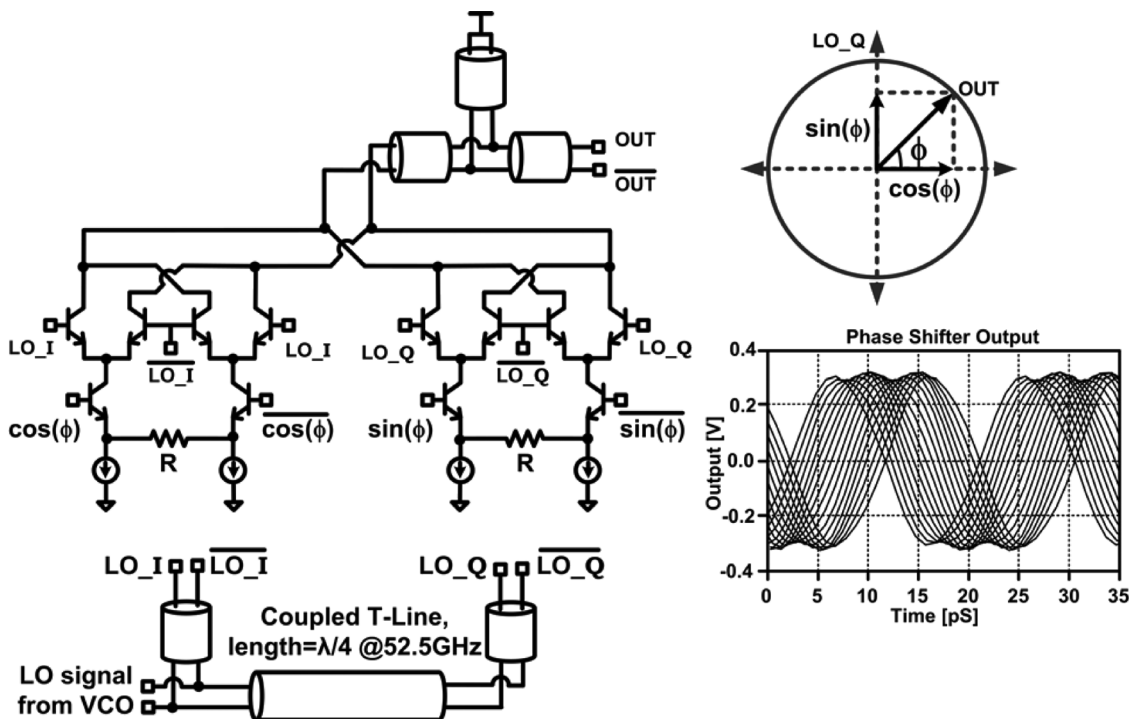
OUT
$\overline{\text{OUT}}$

LO_I
$\overline{\text{LO\_I}}$
LO_I
LO_Q
$\overline{\text{LO\_Q}}$
LO_Q

cos($\phi$)
R
$\overline{\cos(\phi)}$
sin($\phi$)
R
$\overline{\sin(\phi)}$

LO_I
$\overline{\text{LO\_I}}$
LO_Q
$\overline{\text{LO\_Q}}$
Coupled T-Line, length=$\lambda$/4 @52.5GHz
LO signal from VCO

LO_Q
OUT
sin($\phi$)
$\phi$
cos($\phi$)

Phase Shifter Output
0.4
0.2
0.0
-0.2
-0.4
Output [V]
0
5
10
15
20
25
30
35
Time [pS]